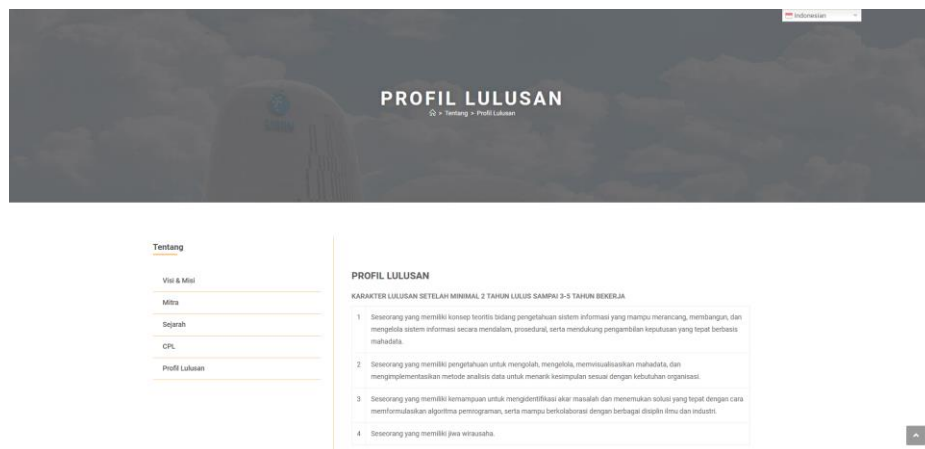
Indonesian

PROFIL LULUSAN

> Tentang > Profil Lulusan

Tentang

Visi & Misi

Mitra

Sejarah

CPL

Profil Lulusan

PROFIL LULUSAN

KARAKTER LULUSAN SETELAH MINIMAL 2 TAHUN LULUS SAMPAI 3-5 TAHUN BEKERJA

| | |
|---|---|
| 1 | Seseorang yang memiliki konsep teoritis bidang pengetahuan sistem informasi yang mampu merancang, membangun, dan mengelola sistem informasi secara mendalam, prosedural, serta mendukung pengambilan keputusan yang tepat berbasis mahadata. |
| 2 | Seseorang yang memiliki pengetahuan untuk mengolah, mengelola, memvisualisasikan mahadata, dan mengimplementasikan metode analisis data untuk menarik kesimpulan sesuai dengan kebutuhan organisasi. |
| 3 | Seseorang yang memiliki kemampuan untuk mengidentifikasi akar masalah dan menemukan solusi yang tepat dengan cara memformulasikan algoritma pemrograman, serta mampu berkolaborasi dengan berbagai disiplin ilmu dan industri. |
| 4 | Seseorang yang memiliki jiwa wirausaha. |